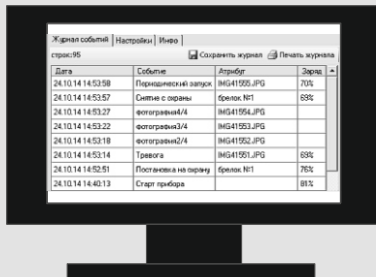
Журнал событий | Настройки | Инфо

строк:95 Сохранить журнал Печать журнала

| Дата | Событие | Атрибут | Заряд |
|---|---|---|---|
| 24.10.14 14:53:58 | Периодический запуск | IMG41555.JPG | 70% |
| 24.10.14 14:53:57 | Снятие с охраны | брелок №1 | 69% |
| 24.10.14 14:53:27 | фотография4/4 | IMG41554.JPG | |
| 24.10.14 14:53:22 | фотография3/4 | IMG41553.JPG | |
| 24.10.14 14:53:18 | фотография2/4 | IMG41552.JPG | |
| 24.10.14 14:53:14 | Тревога | IMG41551.JPG | 69% |
| 24.10.14 14:52:51 | Постановка на охрану | брелок №1 | 76% |
| 24.10.14 14:40:13 | Старт прибора | | 81% |